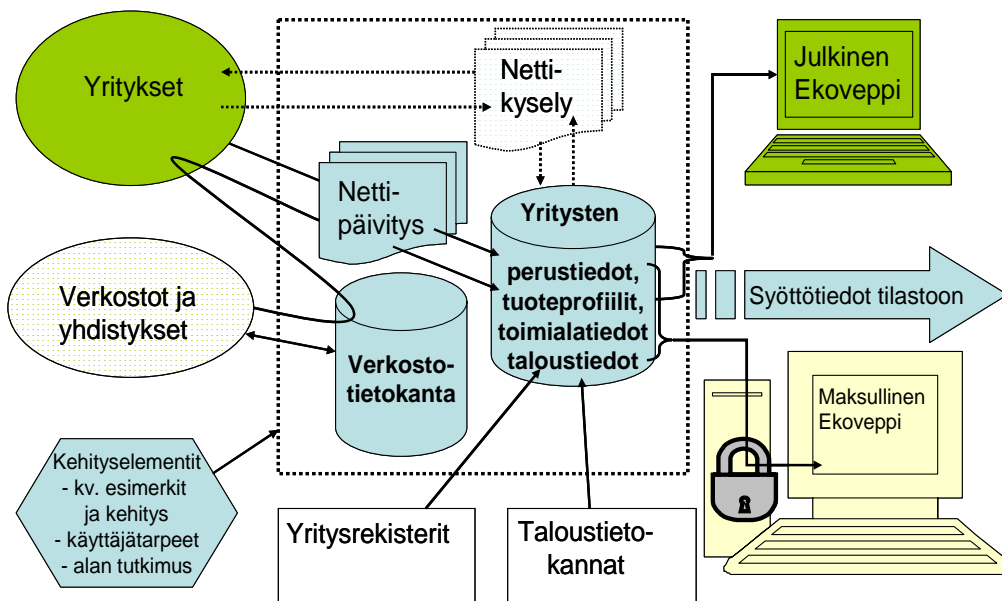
Yritykset

Netti-
kysely

Julkinen
Ekoveppi

Netti-
päivitys

Yritysten

perustiedot,
tuoteprofiilit,
toimialatiedot
taloustiedot

Syöttötiedot tilastoon

Verkostot ja
yhdistykset

Verkosto-
tietokanta

Maksullinen
Ekoveppi

Kehityselementit
- kv. esimerkit
ja kehitys
- käyttäjätarpeet
- alan tutkimus

Yritysrekisterit

Taloustieto-
kannat